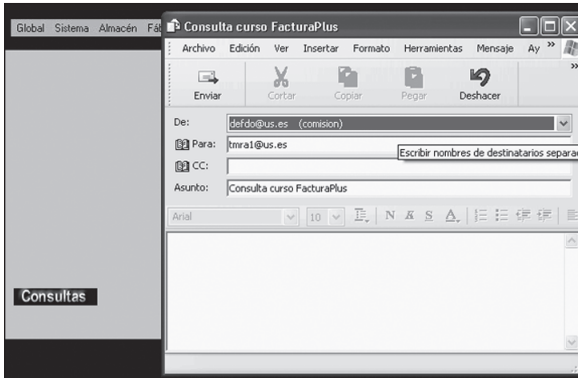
Global Sistema Almacén Fá

Consulta curso FacturaPlus

Archivo Edición Ver Insertar Formato Herramientas Mensaje Ay »

Enviar Cortar Copiar Pegar Deshacer

De: defdo@us.es (comision)

Para: tmra1@us.es

Escribir nombres de destinatarios separa

CC:

Asunto: Consulta curso FacturaPlus

Arial 10 N K S A

Consultas